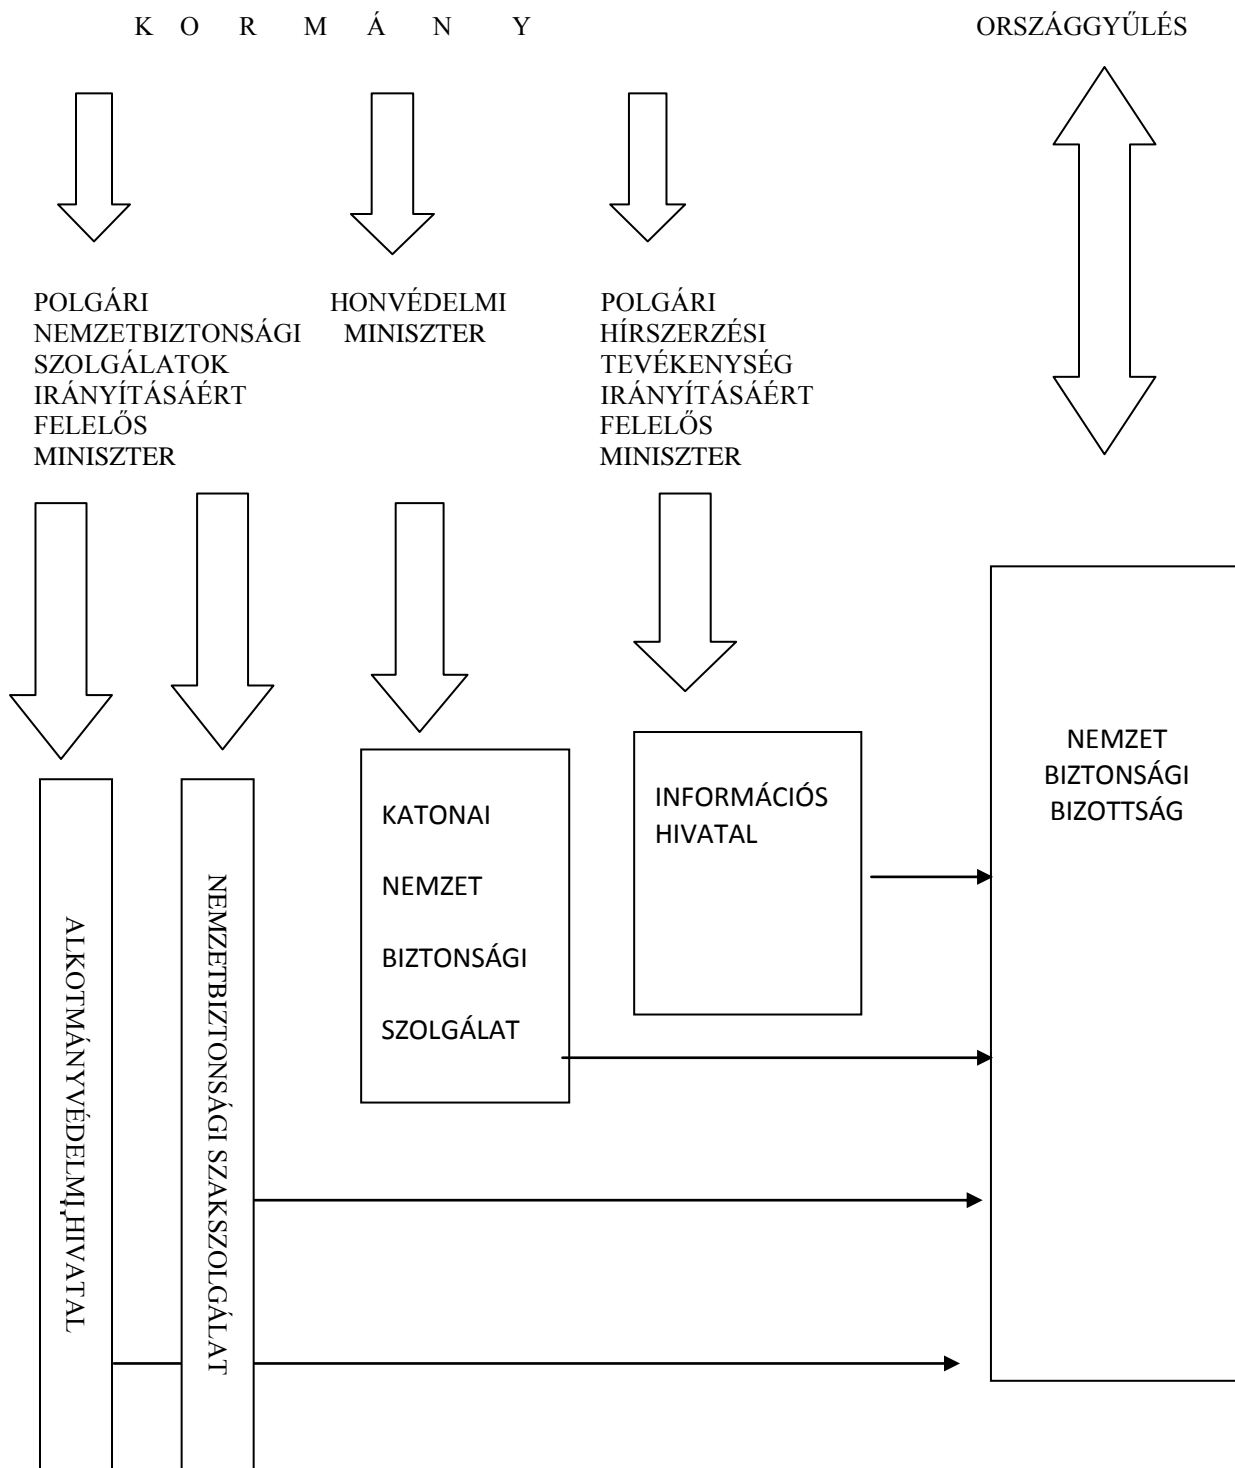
K O R M Á N Y

ORSZÁGGYŰLÉS

POLGÁRI NEMZETBIZTONSÁGI SZOLGÁLATOK IRÁNYÍTÁSÁÉRT FELELŐS MINISZTER

HONVÉDELMI MINISZTER

POLGÁRI HÍRSZERZÉSI TEVÉKENYSÉG IRÁNYÍTÁSÁÉRT FELELŐS MINISZTER

ALKOTMÁNYVÉDELMI HIVATAL

NEMZETBIZTONSÁGI SZAKSZOLGÁLAT

KATONAI NEMZET BIZTONSÁGI SZOLGÁLAT

INFORMÁCIÓS HIVATAL

NEMZET BIZTONSÁGI BIZOTTSÁG